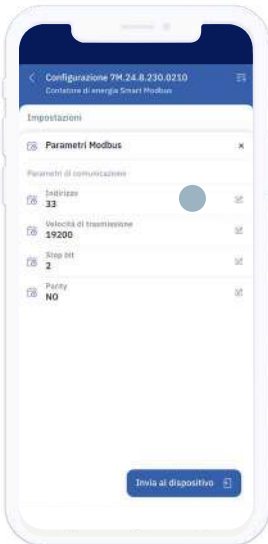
Configurazione 7M.24.8.230.0210
Contatore di energia Smart Modbus

Impostazioni

Parametri Modbus ×

Parametri di comunicazione

Indirizzo
33

Velocità di trasmissione
19200

Stop bit
2

Parity
NO

Invia al dispositivo